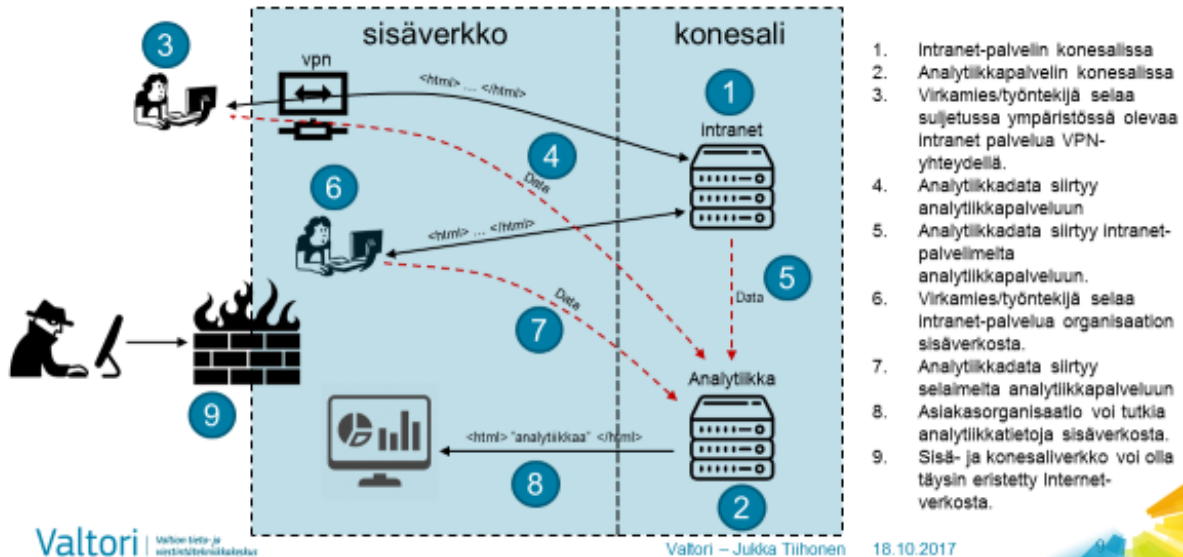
sisäverkko

konesali

3

vpn

<html> ... </html>

1

Intranet

4

Data

6

<html> ... </html>

5

Data

Data

7

Analytiikka

9

<html> "analytiikkaa" </html>

8

2

1. Intranet-palvelin konesalissa
2. Analytiikkapalvelin konesalissa
3. Virkamies/työntekijä selaa suljetussa ympäristössä olevaa intranet palvelua VPN-yhteydellä.
4. Analytiikkadata siirtyy analytiikkapalveluun
5. Analytiikkadata siirtyy intranet-palvelimelta analytiikkapalveluun.
6. Virkamies/työntekijä selaa intranet-palvelua organisaation sisäverkosta.
7. Analytiikkadata siirtyy selaimelta analytiikkapalveluun
8. Asiakasorganisaatio voi tutkia analytiikkatietoja sisäverkosta.
9. Sisä- ja konesaliverkko voi olla täysin eristetty Internet-verkosta.

Valtori | Valtion tieto- ja viestintätekniikkakeskus

Valtori – Jukka Tiihonen 18.10.2017 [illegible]